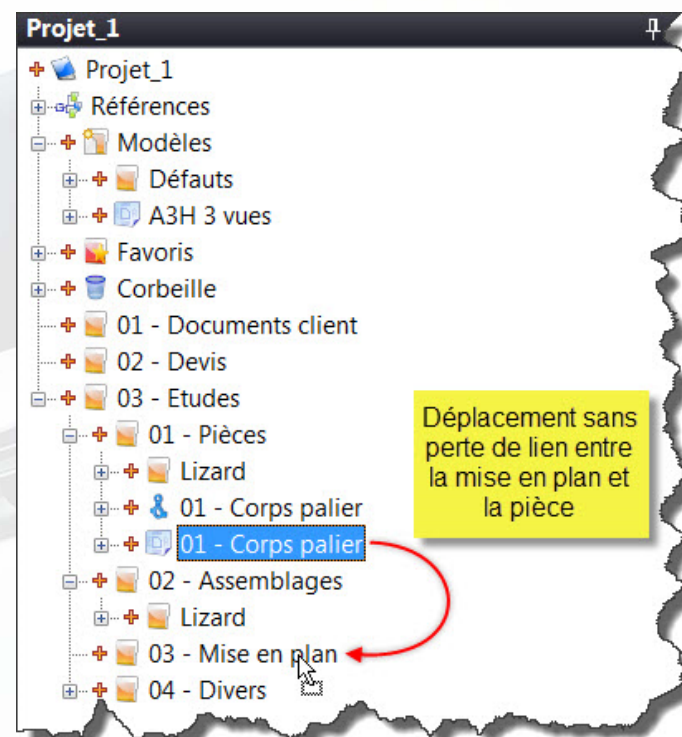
Projet_1

Projet_1
Références
Modèles
Défauts
A3H 3 vues
Favoris
Corbeille
01 - Documents client
02 - Devis
03 - Etudes
01 - Pièces
Lizard
01 - Corps palier
01 - Corps palier
02 - Assemblages
Lizard
03 - Mise en plan
04 - Divers

Déplacement sans perte de lien entre la mise en plan et la pièce